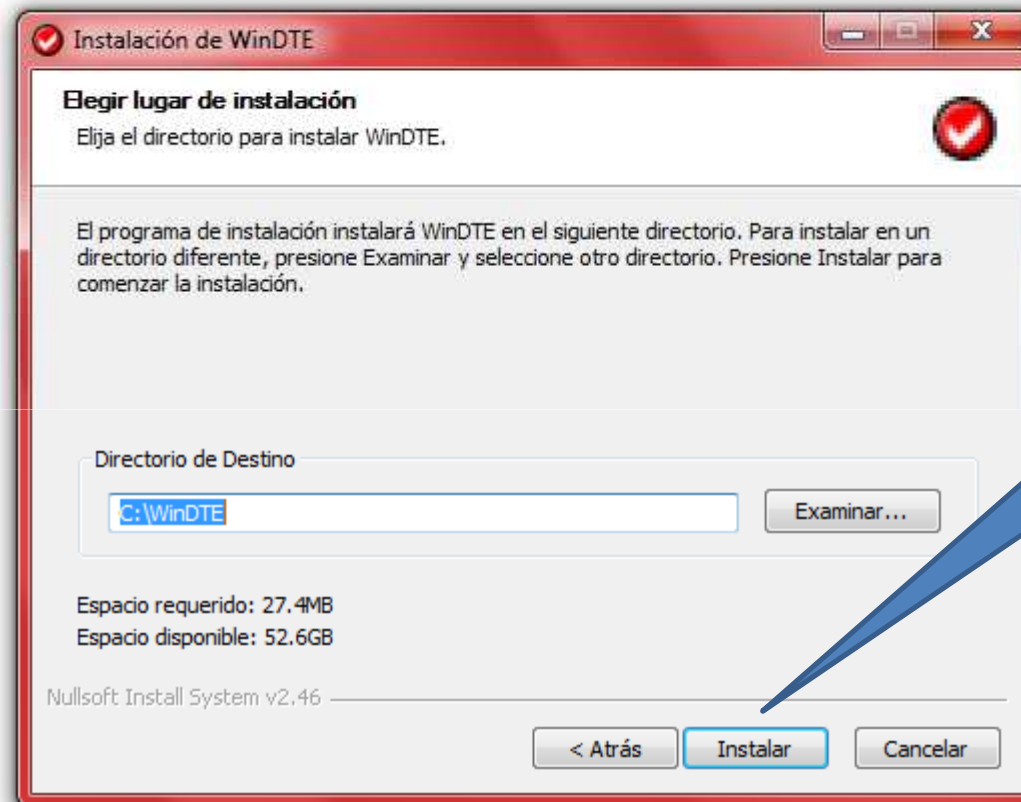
Instalación de WinDTE

Elegir lugar de instalación
Elija el directorio para instalar WinDTE.

El programa de instalación instalará WinDTE en el siguiente directorio. Para instalar en un directorio diferente, presione Examinar y seleccione otro directorio. Presione Instalar para comenzar la instalación.

Directorio de Destino

C:\WinDTE

Examinar...

Espacio requerido: 27.4MB
Espacio disponible: 52.6GB

Nullsoft Install System v2.46

< Atrás
Instalar
Cancelar